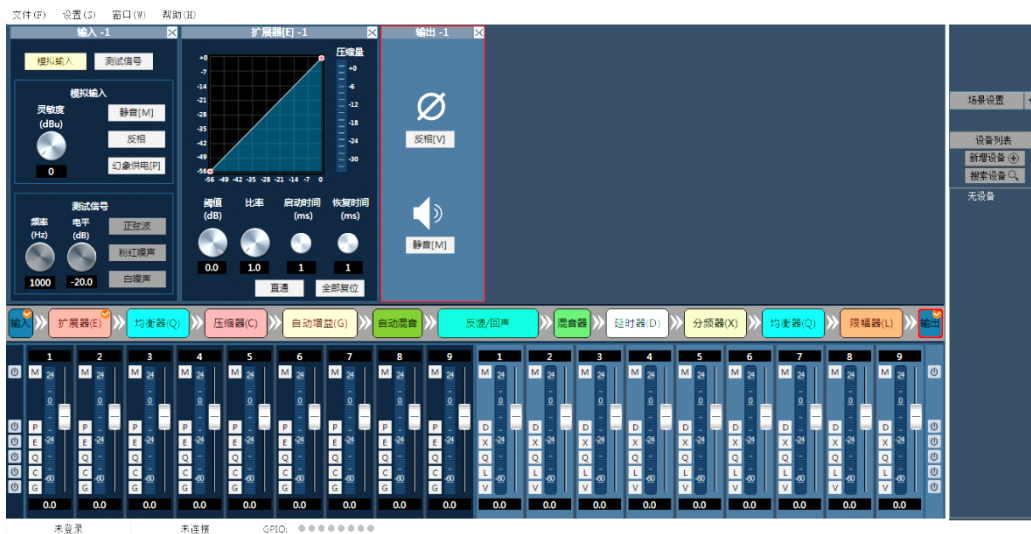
文件(F) 设置(S) 窗口(W) 帮助(H)

输入 -1

模拟输入 测试信号

模拟输入

灵敏度 (dBu)

0

静音[M]

反相

幻象供电[P]

测试信号

频率 (Hz) 电平 (dB)

正弦波

粉红噪声

白噪声

1000 -20.0

扩展器[E] -1

+0 -7 -14 -21 -28 -35 -42 -49 -56

-56 -49 -42 -35 -28 -21 -14 -7 0

压缩量

+0 -6 -12 -18 -24 -30

阈值 (dB) 比率 启动时间 (ms) 恢复时间 (ms)

0.0 1.0 1 1

直通 全部复位

输出 -1

反相[V]

静音[M]

场景设置

设备列表

新增设备

搜索设备

无设备

输入 扩展器(E) 均衡器(Q) 压缩器(C) 自动增益(G) 自动混音 反馈/回声 混音器 延时器(D) 分频器(X) 均衡器(Q) 限幅器(L) 输出

| 1 | 2 | 3 | 4 | 5 | 6 | 7 | 8 | 9 | 1 | 2 | 3 | 4 | 5 | 6 | 7 | 8 | 9 |
|---|---|---|---|---|---|---|---|---|---|---|---|---|---|---|---|---|---|
| M P E Q C G | M P E Q C G | M P E Q C G | M P E Q C G | M P E Q C G | M P E Q C G | M P E Q C G | M P E Q C G | M P E Q C G | M D X Q L V | M D X Q L V | M D X Q L V | M D X Q L V | M D X Q L V | M D X Q L V | M D X Q L V | M D X Q L V | M D X Q L V |
| 24 0 -24 -60 | 24 0 -24 -60 | 24 0 -24 -60 | 24 0 -24 -60 | 24 0 -24 -60 | 24 0 -24 -60 | 24 0 -24 -60 | 24 0 -24 -60 | 24 0 -24 -60 | 24 0 -24 -60 | 24 0 -24 -60 | 24 0 -24 -60 | 24 0 -24 -60 | 24 0 -24 -60 | 24 0 -24 -60 | 24 0 -24 -60 | 24 0 -24 -60 | 24 0 -24 -60 |
| 0.0 | 0.0 | 0.0 | 0.0 | 0.0 | 0.0 | 0.0 | 0.0 | 0.0 | 0.0 | 0.0 | 0.0 | 0.0 | 0.0 | 0.0 | 0.0 | 0.0 | 0.0 |

未登录 未连接 GPIO: